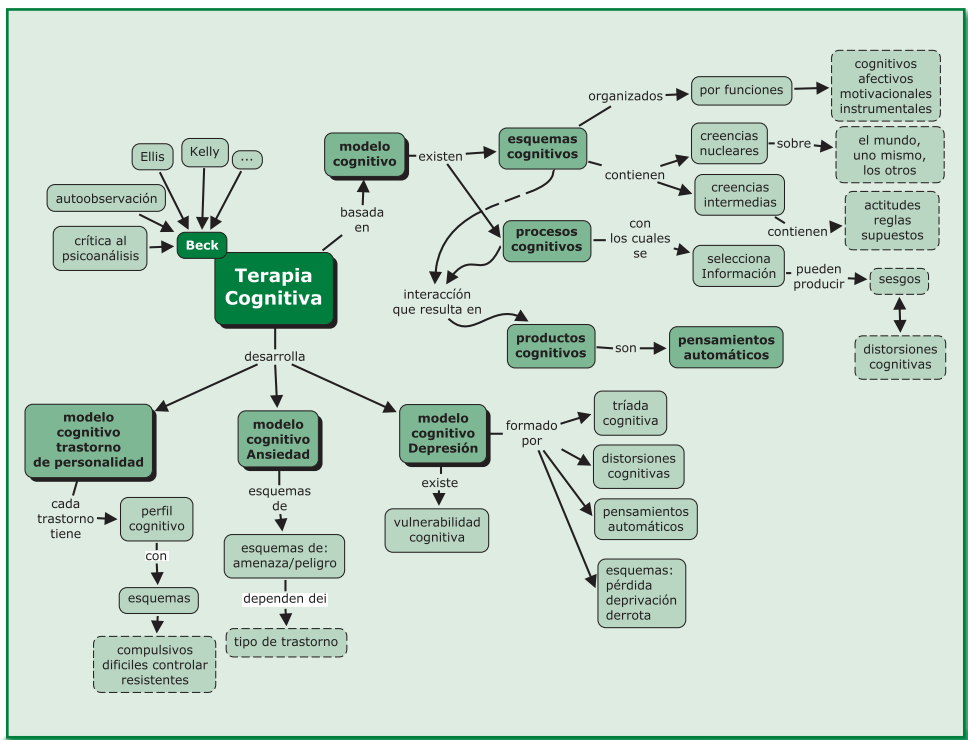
Terapia Cognitiva

Beck

Ellis

Kelly

...

autoobservación

crítica al psicoanálisis

basada en

modelo cognitivo

existen

esquemas cognitivos

organizados

por funciones

cognitivos afectivos motivacionales instrumentales

contienen

creencias nucleares

sobre

el mundo, uno mismo, los otros

creencias intermedias

contienen

actitudes reglas supuestos

procesos cognitivos

con los cuales se

selecciona Información

pueden producir

sesgos

distorsiones cognitivas

interacción que resulta en

productos cognitivos

son

pensamientos automáticos

desarrolla

modelo cognitivo trastorno de personalidad

cada trastorno tiene

perfil cognitivo

con

esquemas

compulsivos dificiles controlar resistentes

modelo cognitivo Ansiedad

esquemas de

esquemas de: amenaza/peligro

dependen dei

tipo de trastorno

modelo cognitivo Depresión

existe

vulnerabilidad cognitiva

formado por

tríada cognitiva

distorsiones cognitivas

pensamientos automáticos

esquemas: pérdida deprivación derrota